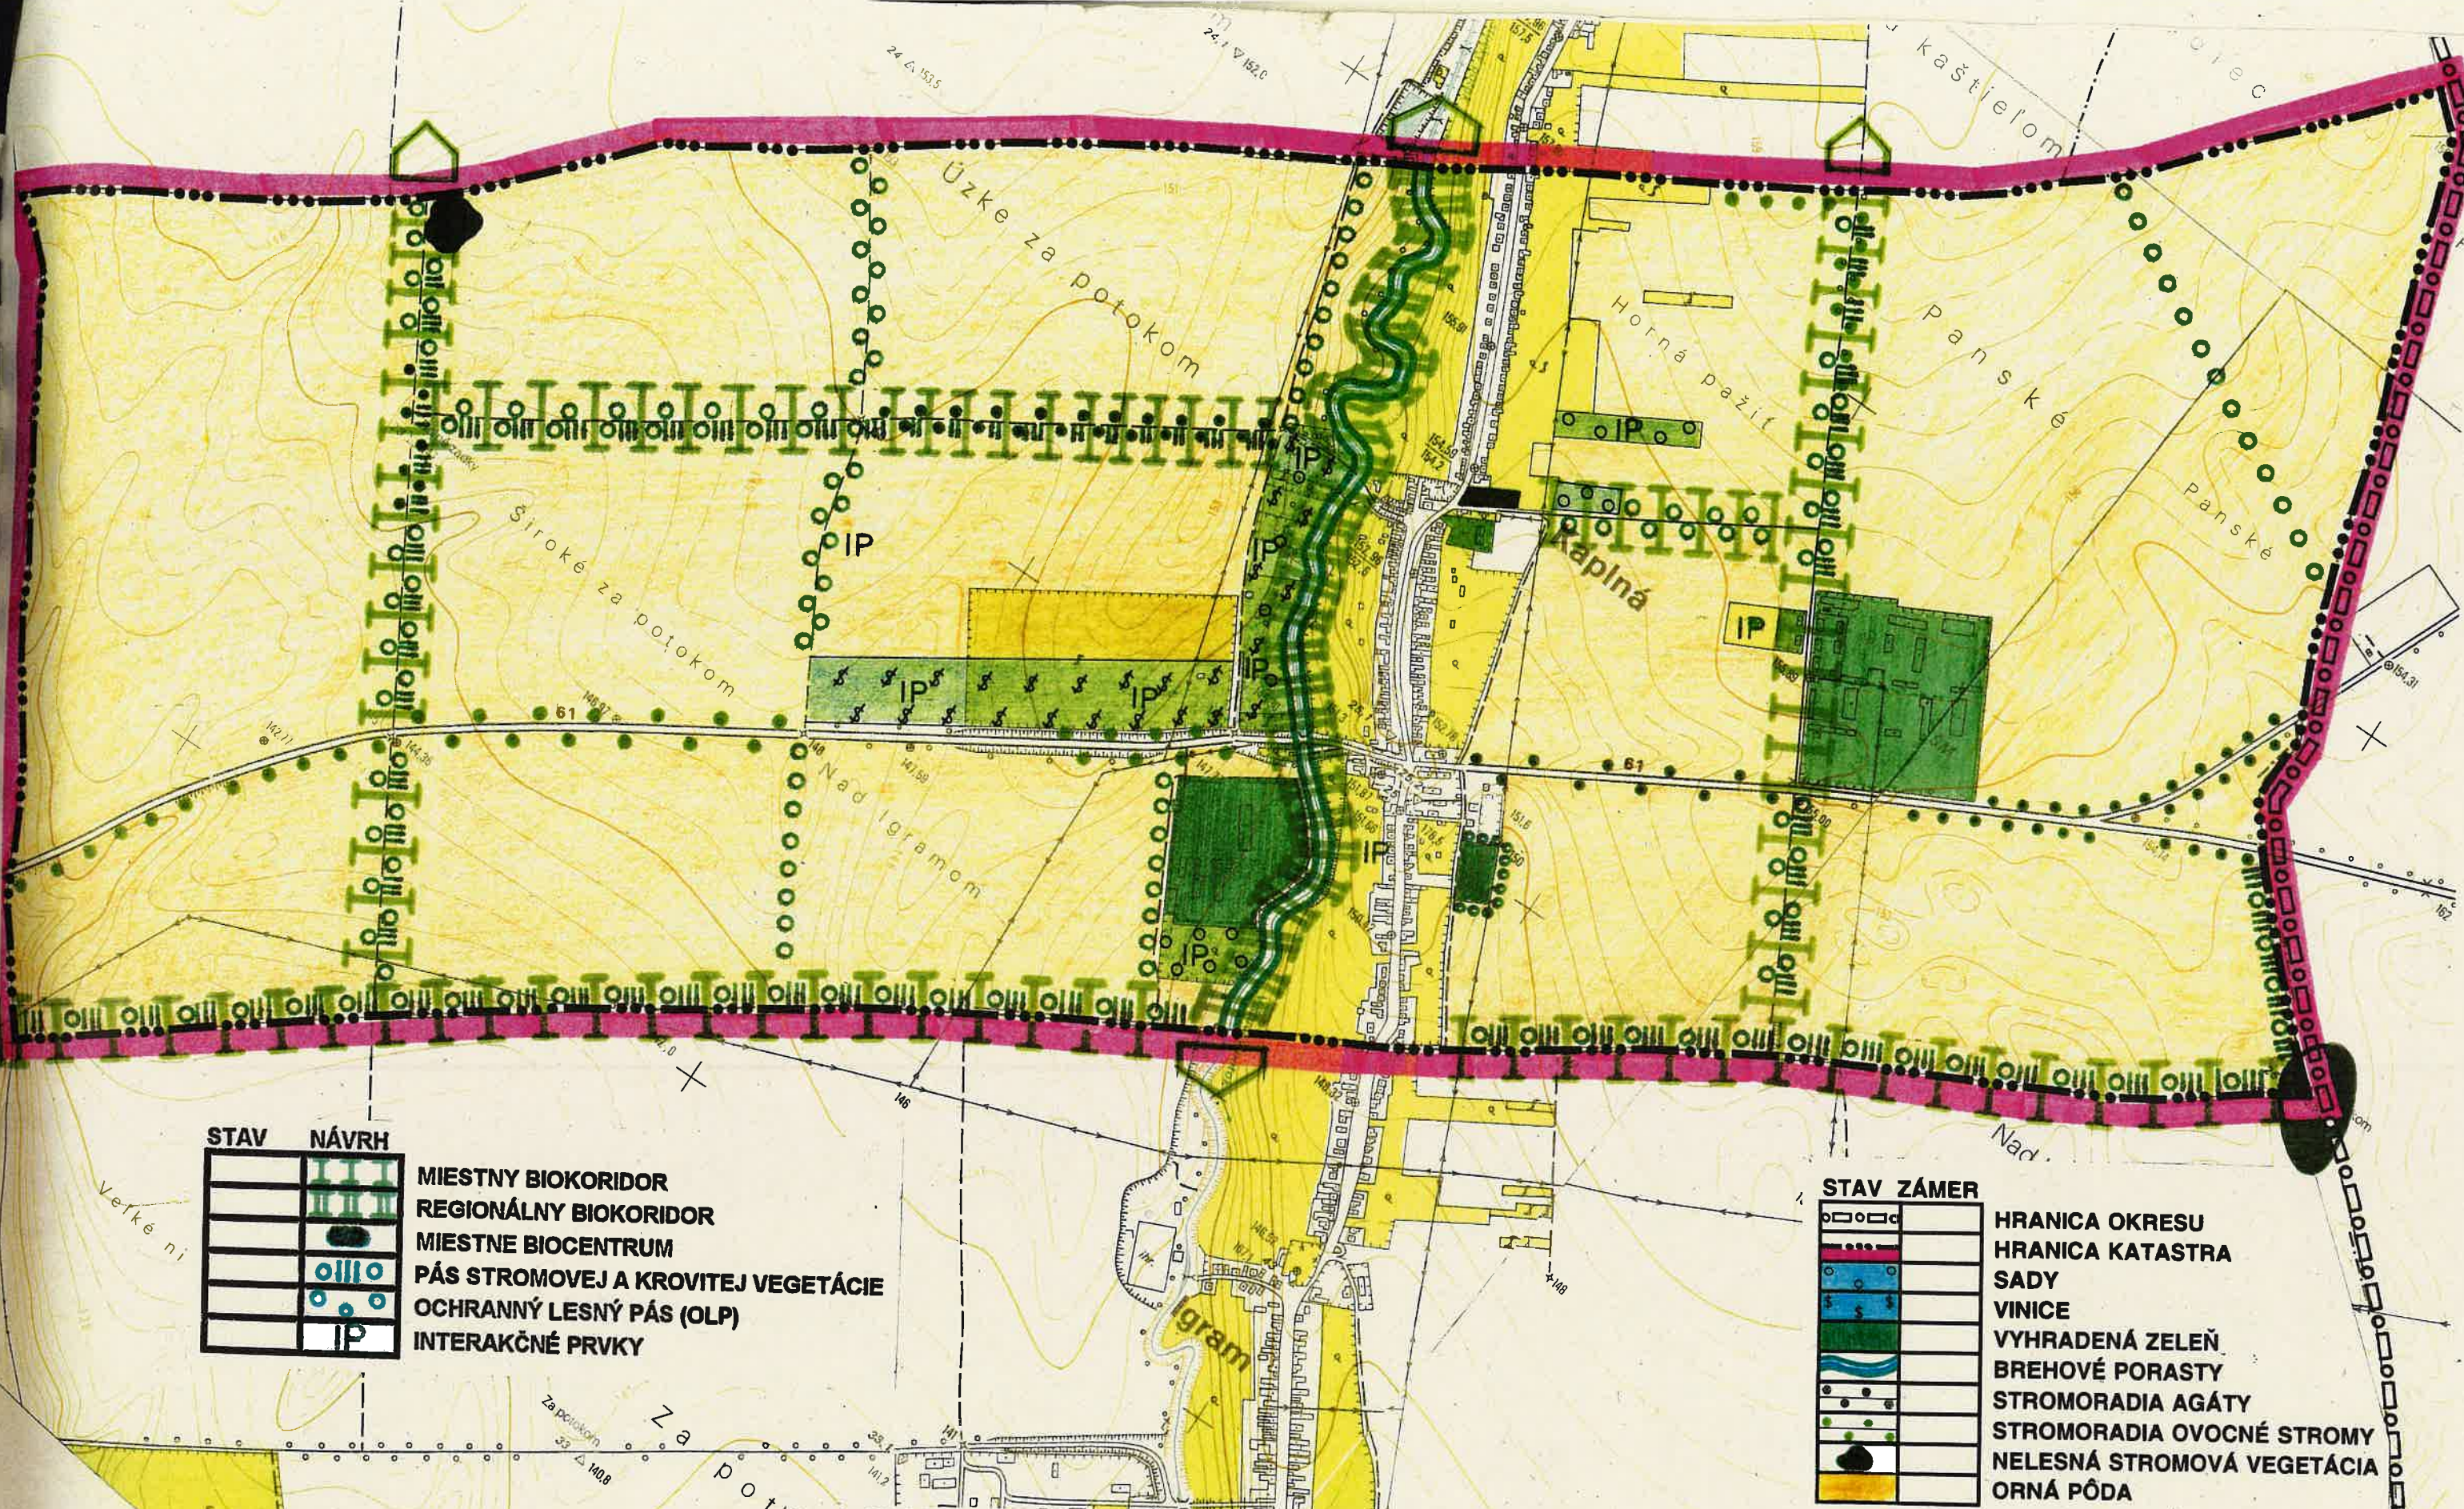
Úzke za potokom

Horná pažiť

Panské

Panské

kaštieľom

Široké za potokom

Nad Igramom

Kaplná

61

61

IP

IP

IP

IP

IP

IP

IP

IP

IP

Nad

Veľké ni

Igram

Za potokom

Za po

| STAV | NÁVRH | |
|---|---|---|
| | | MIESTNY BIOKORIDOR |
| | | REGIONÁLNY BIOKORIDOR |
| | | MIESTNE BIOCENTRUM |
| | | PÁS STROMOVEJ A KROVITEJ VEGETÁCIE |
| | | OCHRANNÝ LESNÝ PÁS (OLP) |
| | IP | INTERAKČNÉ PRVKY |

| STAV | ZÁMER | |
|---|---|---|
| | | HRANICA OKRESU |
| | | HRANICA KATASTRA |
| | | SADY |
| | | VINICE |
| | | VYHRADENÁ ZELEŇ |
| | | BREHOVÉ PORASTY |
| | | STROMORADIA AGÁTY |
| | | STROMORADIA OVOCNÉ STROMY |
| | | NELESNÁ STROMOVÁ VEGETÁCIA |
| | | ORNÁ PÔDA |